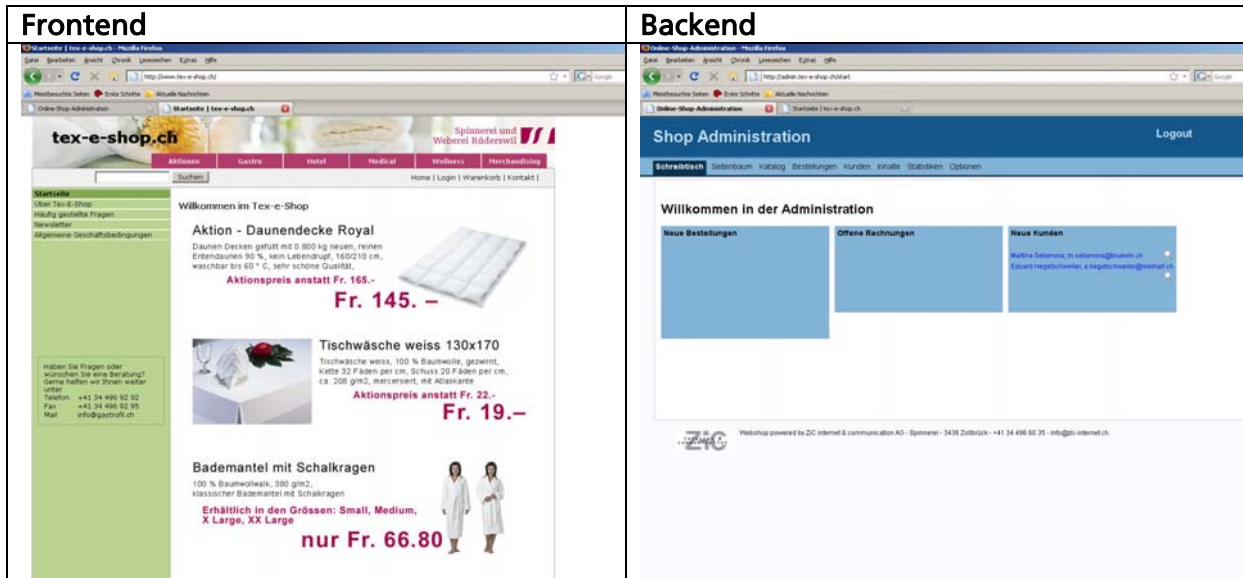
| Frontend | Backend |
|---|---|
| | |

Startseite | tex-e-shop.ch - Mozilla Firefox

Datei Bearbeiten Ansicht Chronik Lesezeichen Extras Hilfe

http://www.tex-e-shop.ch/

Meistbesuchte Seiten Erste Schritte Aktuelle Nachrichten

Online-Shop-Administration

Startseite | tex-e-shop.ch

tex-e-shop.ch

Spinnerei und Weberei Rüderswil

Aktionen Gastro Hotel Medical Wellness Merchandising

Suchen

Home | Login | Warenkorb | Kontakt |

Startseite
Über Tex-E-Shop
Häufig gestellte Fragen
Newsletter
Allgemeine Geschäftsbedingungen

Willkommen im Tex-e-Shop

Aktion - Daunendecke Royal

Daunen Decken gefüllt mit 0.800 kg neuen, reinen Entendaunen 90 %, kein Lebendrupf, 160/210 cm, waschbar bis 60 ° C, sehr schöne Qualität,

Aktionspreis anstatt Fr. 165.-

Fr. 145. –

Tischwäsche weiss 130x170

Tischwäsche weiss, 100 % Baumwolle, gezwirnt, Kette 32 Fäden per cm, Schuss 20 Fäden per cm, ca. 208 g/m2, mercerisert, mit Atlaskante

Aktionspreis anstatt Fr. 22.-

Fr. 19.–

Haben Sie Fragen oder wünschen Sie eine Beratung? Gerne helfen wir Ihnen weiter unter
Telefon +41 34 496 92 92
Fax +41 34 496 92 95
Mail info@gastrofil.ch

Bademantel mit Schalkragen

100 % Baumwollwalk, 380 g/m2, klassischer Bademantel mit Schalkragen

Erhältlich in den Grössen: Small, Medium, X Large, XX Large

nur Fr. 66.80

Online-Shop-Administration - Mozilla Firefox

Datei Bearbeiten Ansicht Chronik Lesezeichen Extras Hilfe

http://admin.tex-e-shop.ch/start

Meistbesuchte Seiten Erste Schritte Aktuelle Nachrichten

Online-Shop-Administration

Startseite | tex-e-shop.ch

Shop Administration

Logout

Schreibtisch Seitenbaum Katalog Bestellungen Kunden Inhalte Statistiken Optionen

Willkommen in der Administration

Neue Bestellungen

Offene Rechnungen

Neue Kunden

Martina Sebenova, m.sebenova@bluewin.ch
Eduard Hegetschweiler, e.hegetschweiler@mithaif.ch

ZiC

Webshop powered by ZiC internet & communication AG - Spinnerei - 3436 Zollbrück - +41 34 496 60 35 - info@zic-internet.ch